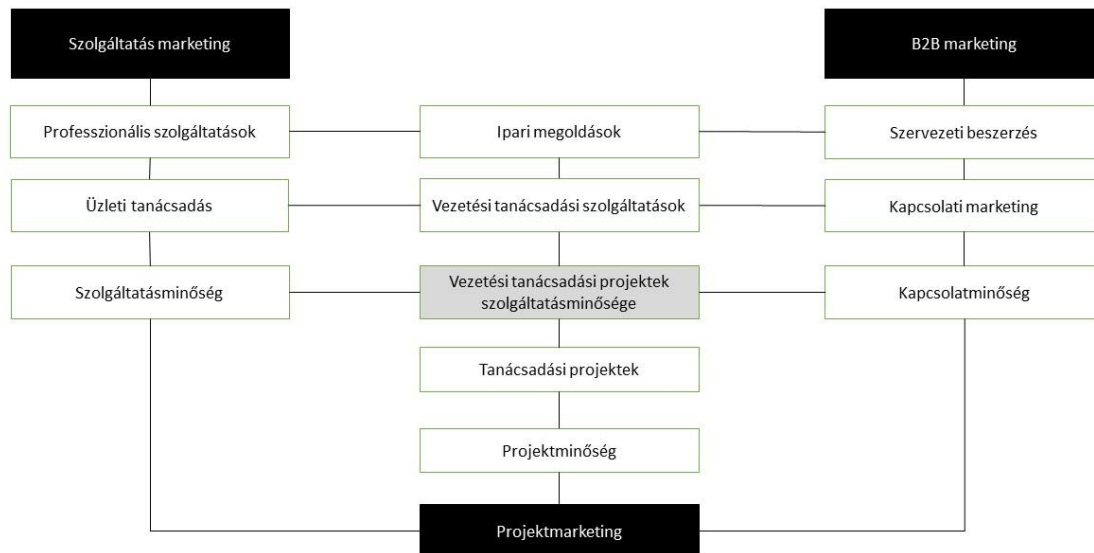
Szolgáltatás marketing

B2B marketing

Professzionális szolgáltatások

Ipari megoldások

Szervezeti beszerzés

Üzleti tanácsadás

Vezetési tanácsadási szolgáltatások

Kapcsolati marketing

Szolgáltatásminőség

Vezetési tanácsadási projektek szolgáltatásminősége

Kapcsolatminőség

Tanácsadási projektek

Projektminőség

Projektmarketing